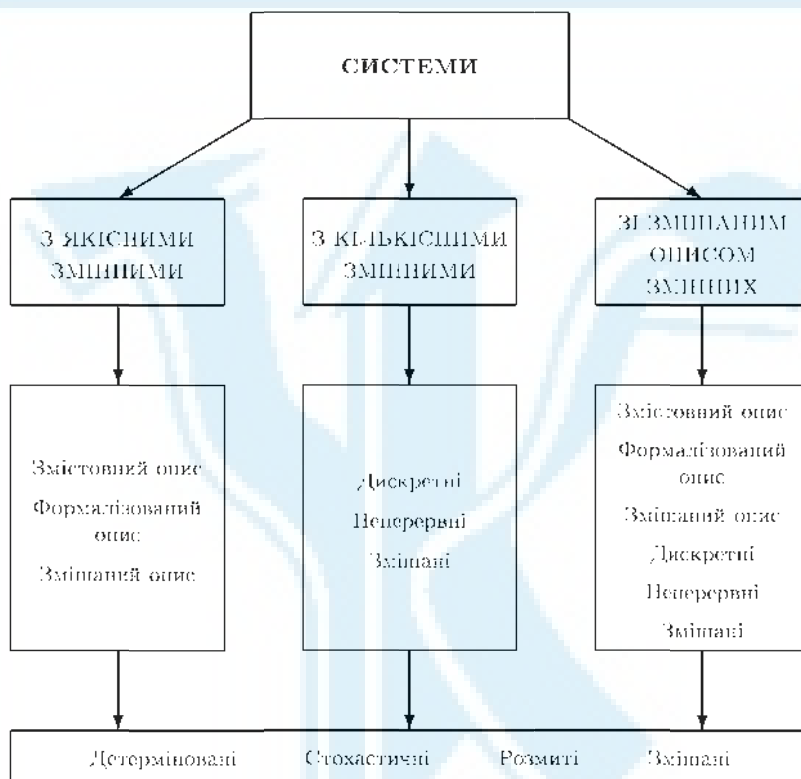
СИСТЕМИ

З ЯКІСНИМИ ЗМІННИМИ

З КІЛЬКІСНИМИ ЗМІННИМИ

З ЗМІШАНИМ ОПИСОМ ЗМІННИХ

Змістовний опис
Формалізований опис
Змішаний опис

Дискретні
Неперервні
Змішані

Змістовний опис
Формалізований опис
Змішаний опис
Дискретні
Неперервні
Змішані

Детерміновані Стохастичні Розмиті Змішані